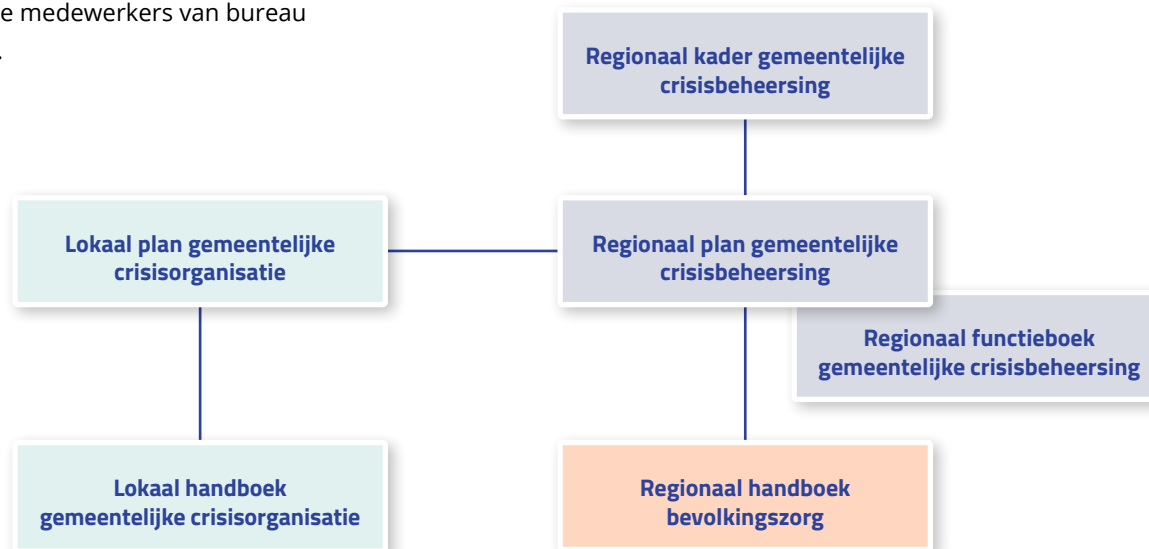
e medewerkers van bureau
.

Regionaal kader gemeentelijke crisisbeheersing

Lokaal plan gemeentelijke crisisorganisatie

Regionaal plan gemeentelijke crisisbeheersing

Regionaal functieboek gemeentelijke crisisbeheersing

Lokaal handboek gemeentelijke crisisorganisatie

Regionaal handboek bevolkingszorg